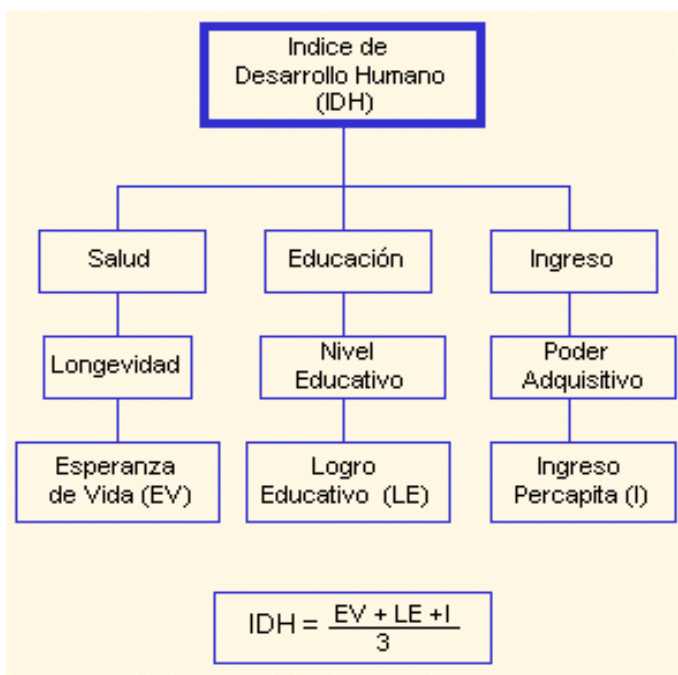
Indice de Desarrollo Humano (IDH)

Salud

Educación

Ingreso

Longevidad

Nivel Educativo

Poder Adquisitivo

Esperanza de Vida (EV)

Logro Educativo (LE)

Ingreso Percapita (I)

$IDH = \frac{EV + LE + I}{3}$